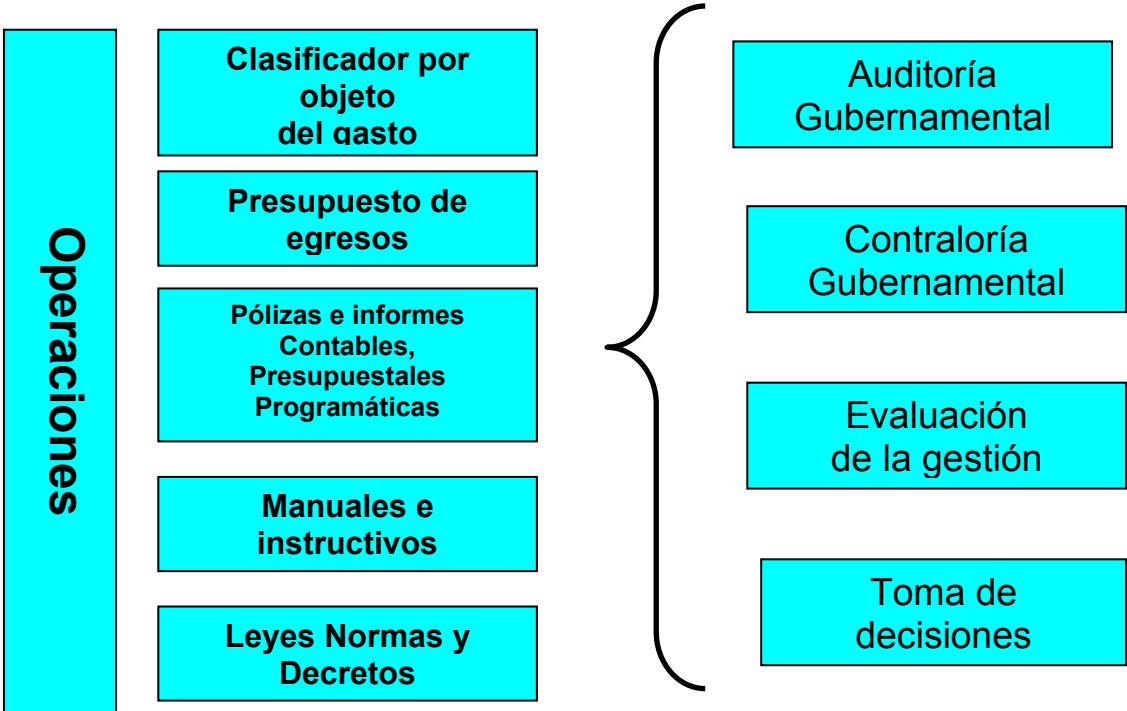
Operaciones

Clasificador por objeto del gasto

Presupuesto de egresos

Pólizas e informes Contables, Presupuestales Programáticas

Manuales e instructivos

Leyes Normas y Decretos

Auditoría Gubernamental

Contraloría Gubernamental

Evaluación de la gestión

Toma de decisiones